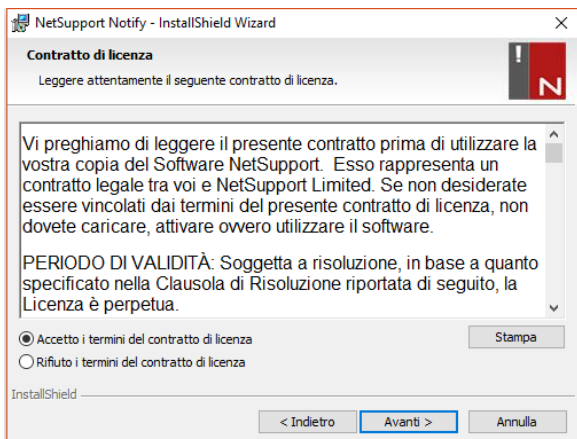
NetSupport Notify - InstallShield Wizard

×

Contratto di licenza

Leggere attentamente il seguente contratto di licenza.

Vi preghiamo di leggere il presente contratto prima di utilizzare la vostra copia del Software NetSupport. Esso rappresenta un contratto legale tra voi e NetSupport Limited. Se non desiderate essere vincolati dai termini del presente contratto di licenza, non dovete caricare, attivare ovvero utilizzare il software.

PERIODO DI VALIDITÀ: Soggetta a risoluzione, in base a quanto specificato nella Clausola di Risoluzione riportata di seguito, la Licenza è perpetua.

Accetto i termini del contratto di licenza

Rifiuto i termini del contratto di licenza

Stampa

InstallShield

< Indietro

Avanti >

Annulla